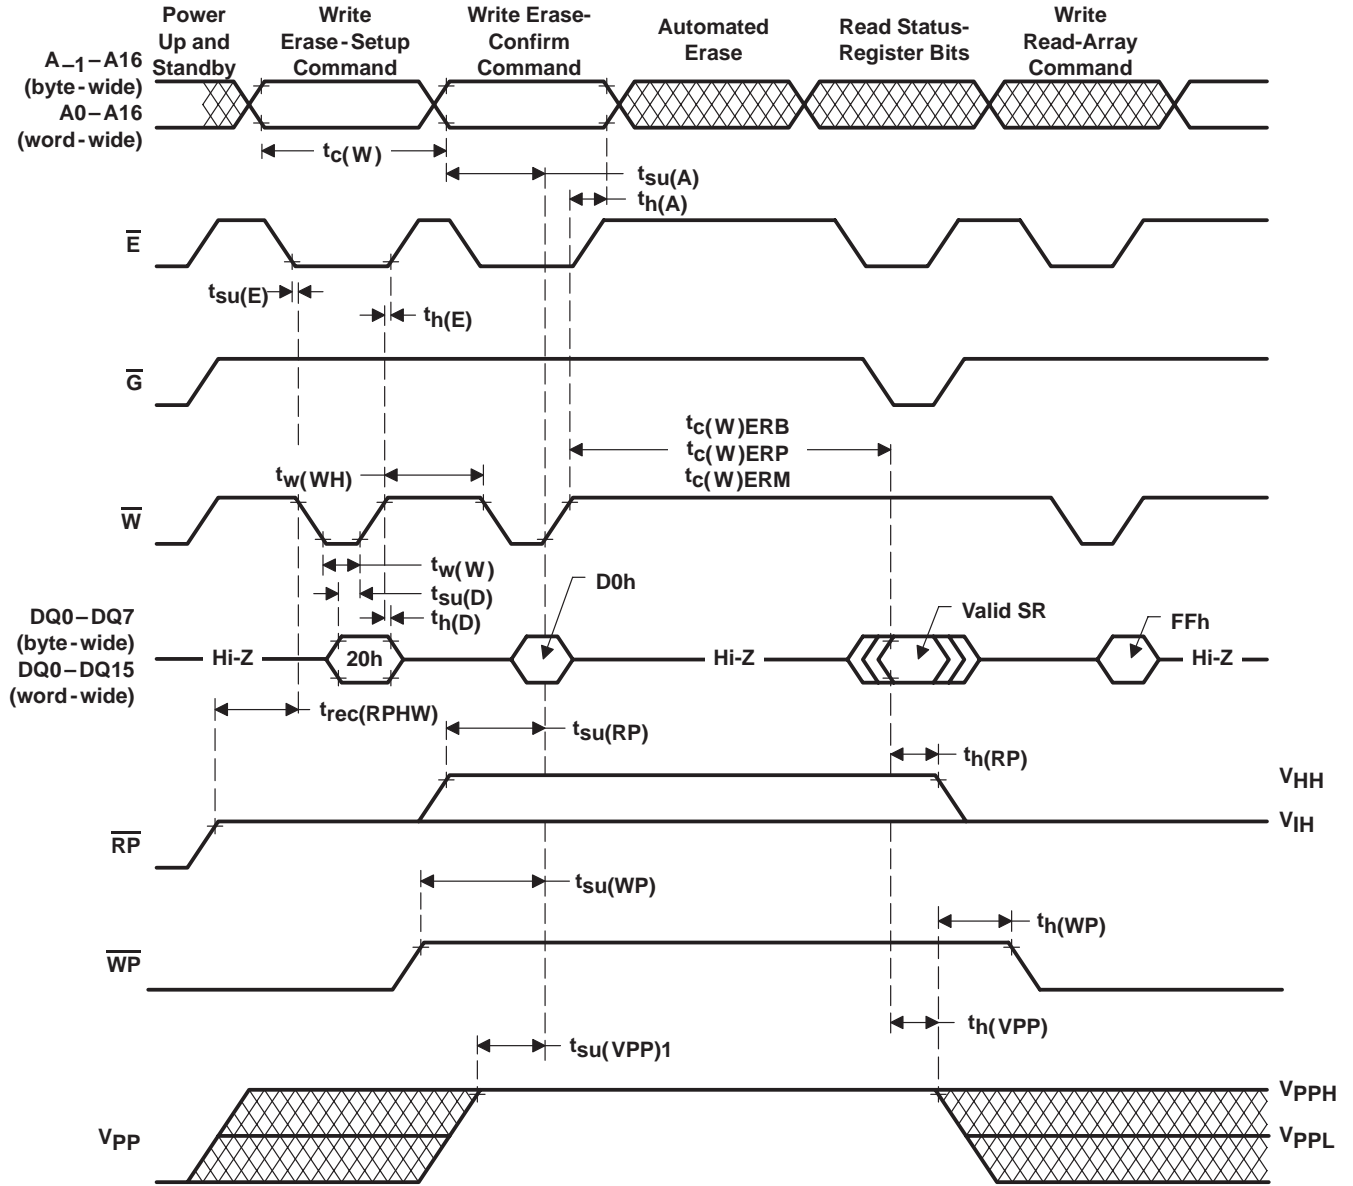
Power Up and Standby

Write Erase-Setup Command

Write Erase-Confirm Command

Automated Erase

Read Status-Register Bits

Write Read-Array Command

$A_{-1}$ – A16 (byte-wide)

A0 – A16 (word-wide)

$t_{c(W)}$

$t_{su(A)}$

$t_{h(A)}$

$\overline{E}$

$t_{su(E)}$

$t_{h(E)}$

$\overline{G}$

$t_{c(W)ERB}$

$t_{c(W)ERP}$

$t_{c(W)ERM}$

$t_{w(WH)}$

$\overline{W}$

$t_{w(W)}$

$t_{su(D)}$

$t_{h(D)}$

D0h

Valid SR

FFh

DQ0 – DQ7 (byte-wide)

DQ0 – DQ15 (word-wide)

Hi-Z

20h

Hi-Z

Hi-Z

$t_{rec(RPHW)}$

$t_{su(RP)}$

$t_{h(RP)}$

$V_{HH}$

$V_{IH}$

$\overline{RP}$

$t_{su(WP)}$

$t_{h(WP)}$

$\overline{WP}$

$t_{h(VPP)}$

$t_{su(VPP)1}$

$V_{PPH}$

$V_{PP}$

$V_{PPL}$